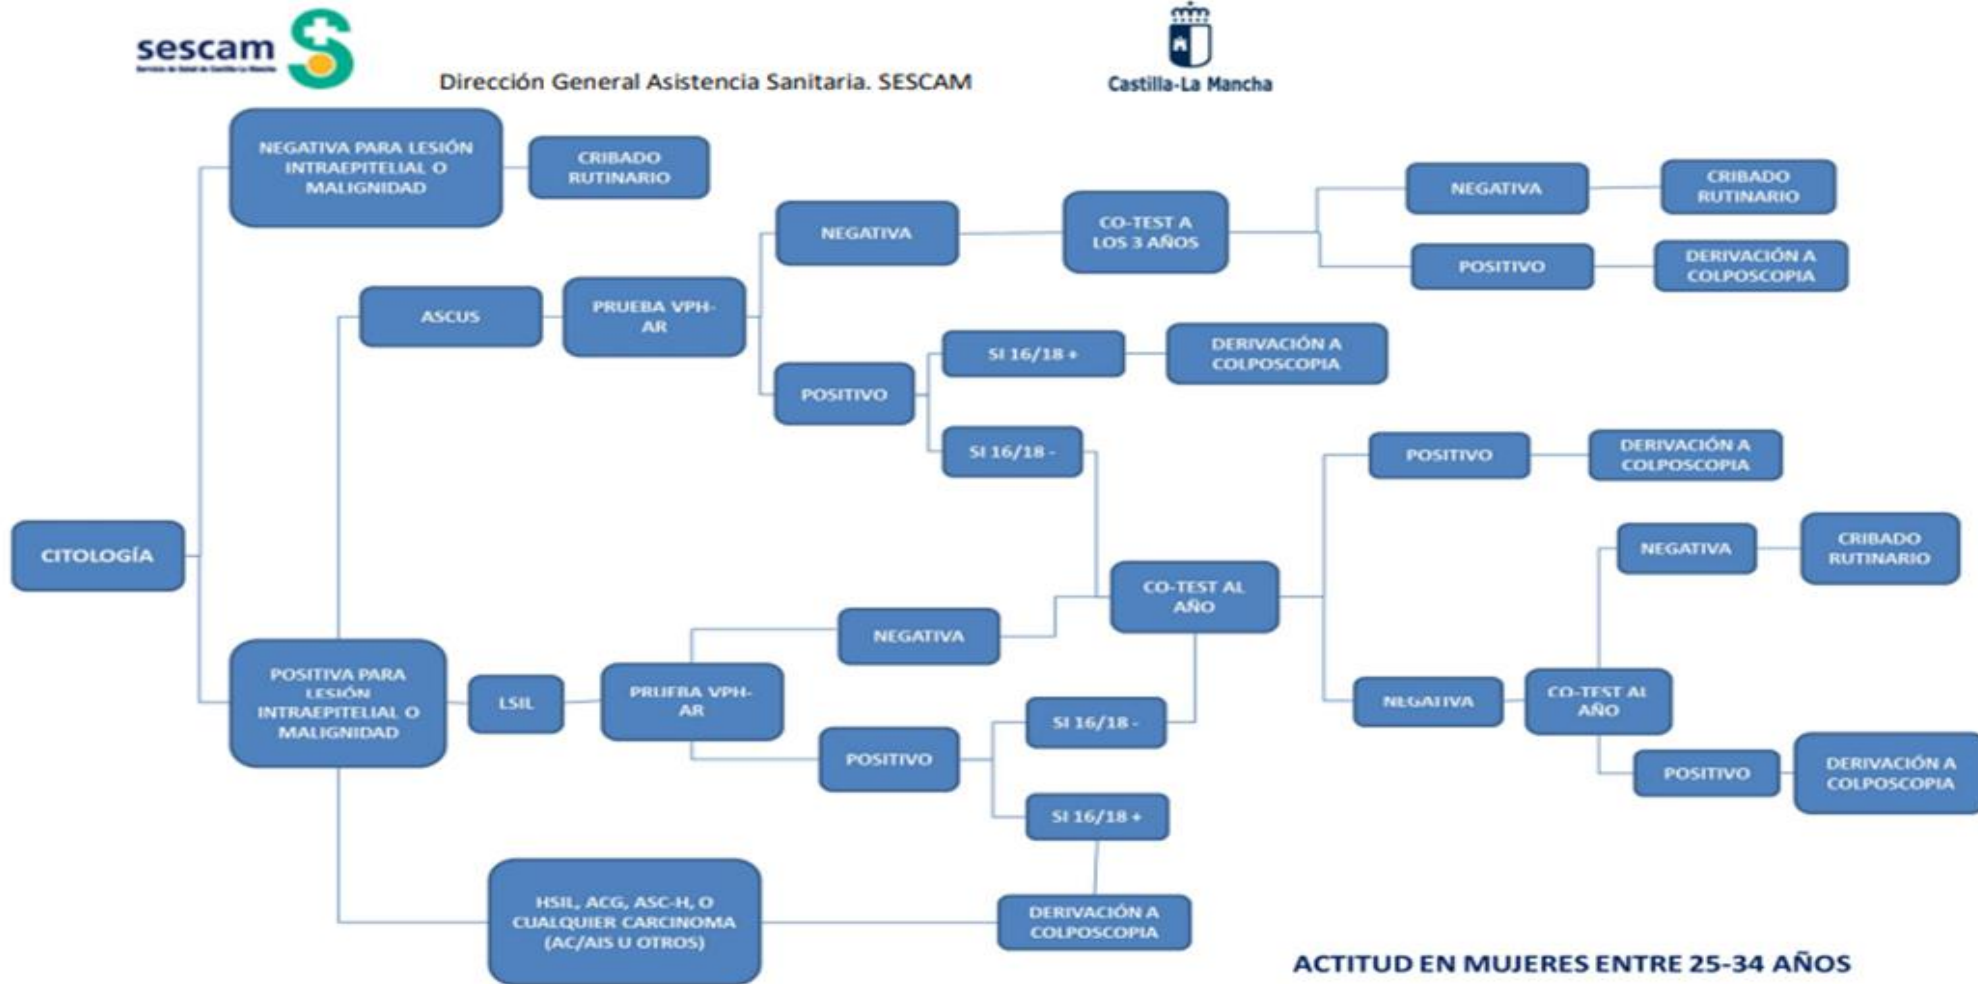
sescam

Dirección General Asistencia Sanitaria. SESCAM

Castilla-La Mancha

CITOLOGÍA

NEGATIVA PARA LESIÓN INTRAEPITELIAL O MALIGNIDAD

CRIBADO RUTINARIO

POSITIVA PARA LESIÓN INTRAEPITELIAL O MALIGNIDAD

ASCUS

PRUEBA VPH-AR

NEGATIVA

CO-TEST A LOS 3 AÑOS

NEGATIVA

CRIBADO RUTINARIO

POSITIVO

DERIVACIÓN A COLPOSCOPIA

POSITIVO

SI 16/18 +

DERIVACIÓN A COLPOSCOPIA

SI 16/18 -

CO-TEST AL AÑO

POSITIVO

DERIVACIÓN A COLPOSCOPIA

NEGATIVA

CO-TEST AL AÑO

NEGATIVA

CRIBADO RUTINARIO

POSITIVO

DERIVACIÓN A COLPOSCOPIA

LSIL

PRUEBA VPH-AR

NEGATIVA

POSITIVO

SI 16/18 -

SI 16/18 +

HSIL, ACG, ASC-H, O CUALQUIER CARCINOMA (AC/AIS U OTROS)

DERIVACIÓN A COLPOSCOPIA

ACTITUD EN MUJERES ENTRE 25-34 AÑOS